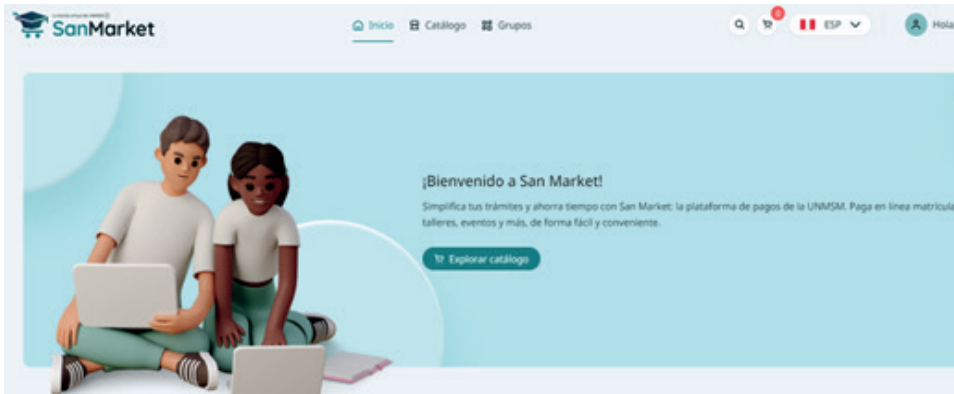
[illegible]
SanMarket

Inicio  Catálogo  Grupos

0  ESP  Hola

¡Bienvenido a San Market!

Simplifica tus trámites y ahorra tiempo con San Market: la plataforma de pagos de la UNMSM. Paga en línea matrícula talleres, eventos y más, de forma fácil y conveniente.

Explorar catálogo